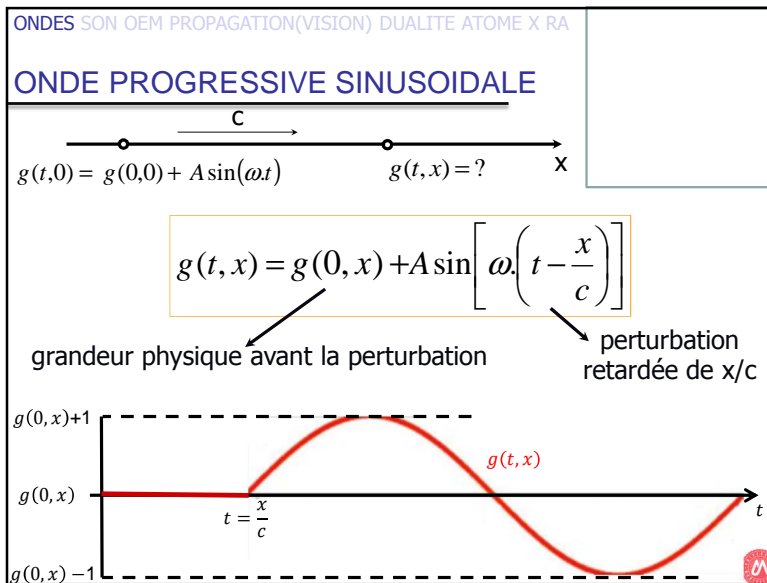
ONDES SON OEM PROPAGATION(VISION) DUALITE ATOME X RA

ONDE PROGRESSIVE SINUSOIDALE

C

$g(t,0) = g(0,0) + A\sin(\omega.t)$

$g(t,x) = ?$

x

$g(t,x) = g(0,x) + A\sin\left[\omega.\left(t - \frac{x}{c}\right)\right]$

grandeur physique avant la perturbation

perturbation retardée de x/c

$g(0,x)+1$

$g(t,x)$

$g(0,x)$

$t = \frac{x}{c}$

$t$

$g(0,x)-1$